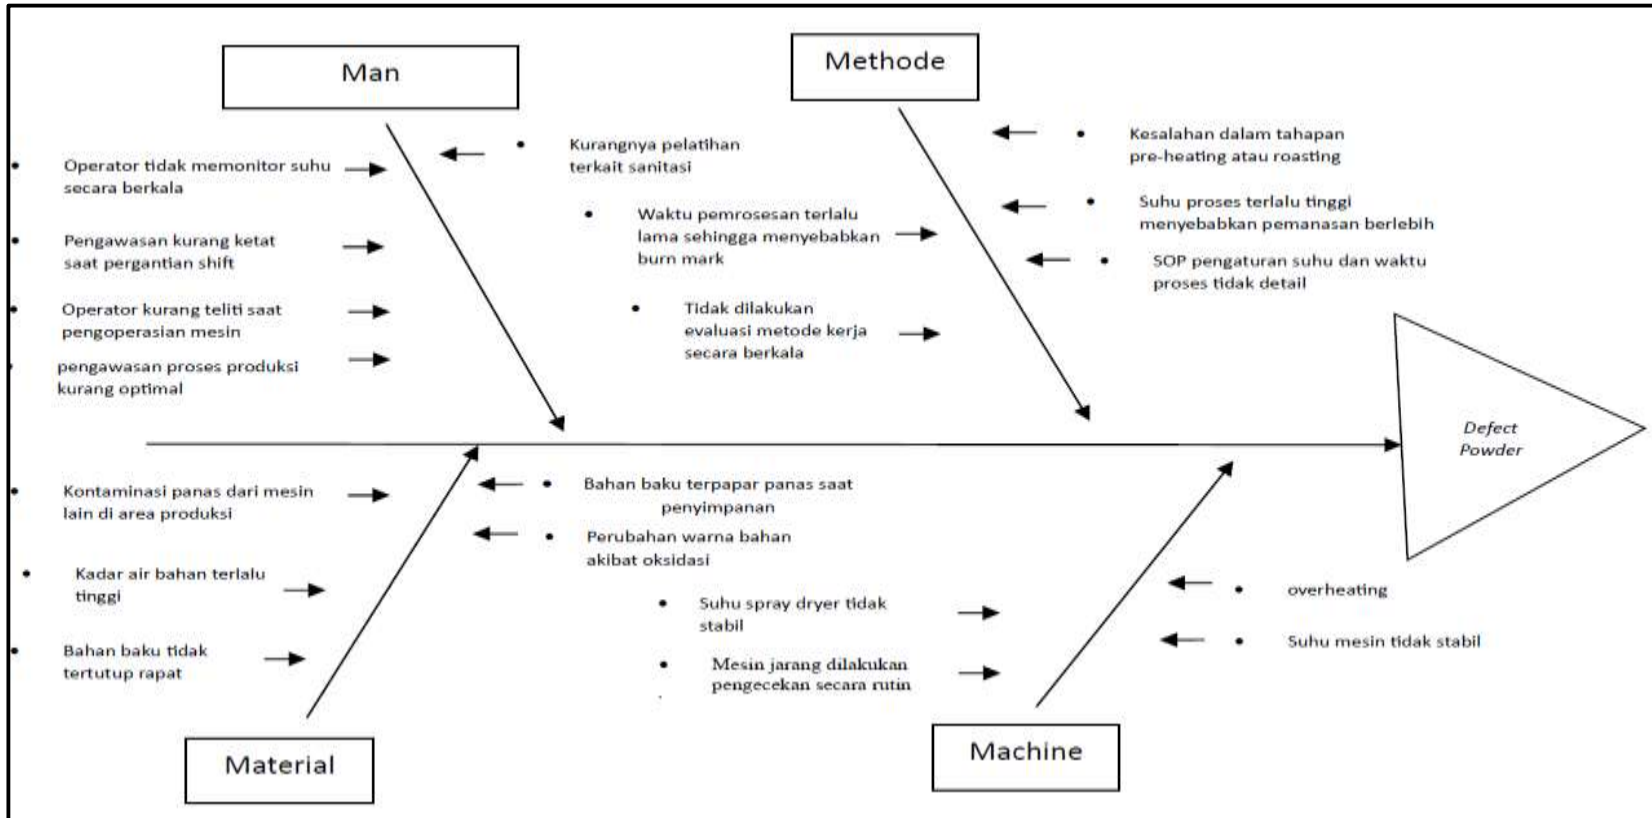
Man

Methode

Operator tidak memonitor suhu secara berkala

Pengawasan kurang ketat saat pergantian shift

Operator kurang teliti saat pengoperasian mesin

pengawasan proses produksi kurang optimal

Kurangnya pelatihan terkait sanitasi

Waktu pemrosesan terlalu lama sehingga menyebabkan burn mark

Tidak dilakukan evaluasi metode kerja secara berkala

Kesalahan dalam tahapan pre-heating atau roasting

Suhu proses terlalu tinggi menyebabkan pemanasan berlebih

SOP pengaturan suhu dan waktu proses tidak detail

Defect Powder

Kontaminasi panas dari mesin lain di area produksi

Kadar air bahan terlalu tinggi

Bahan baku tidak tertutup rapat

Bahan baku terpapar panas saat penyimpanan

Perubahan warna bahan akibat oksidasi

Suhu spray dryer tidak stabil

Mesin jarang dilakukan pengecekan secara rutin

overheating

Suhu mesin tidak stabil

Material

Machine